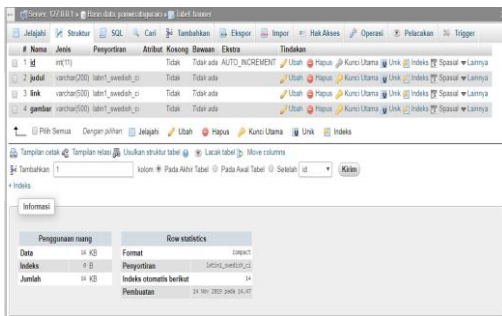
Server: 127.0.0.1 » Basis data: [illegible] » Tabel: banner

Jelajahi | Struktur | SQL | Cari | Tambahkan | Ekspor | Impor | Hak Akses | Operasi | Pelacakan | Trigger

| # | Nama | Jenis | Penyortiran | Atribut | Kosong | Bawaan | Ekstra | Tindakan |
|---|---|---|---|---|---|---|---|---|
| 1 | id | int(11) | | | Tidak | Tidak ada | AUTO_INCREMENT | Ubah Hapus Kunci Utama Unik Indeks Spasial Lainnya |
| 2 | judul | varchar(200) | latin1_swedish_ci | | Tidak | Tidak ada | | Ubah Hapus Kunci Utama Unik Indeks Spasial Lainnya |
| 3 | link | varchar(500) | latin1_swedish_ci | | Tidak | Tidak ada | | Ubah Hapus Kunci Utama Unik Indeks Spasial Lainnya |
| 4 | gambar | varchar(500) | latin1_swedish_ci | | Tidak | Tidak ada | | Ubah Hapus Kunci Utama Unik Indeks Spasial Lainnya |

Pilih Semua  Dengan pilihan: Jelajahi Ubah Hapus Kunci Utama Unik Indeks

Tampilan cetak  Tampilan relasi  Usulkan struktur tabel  Lacak tabel  Move columns

Tambahkan 1 kolom Pada Akhir Tabel Pada Awal Tabel Setelah id Kirim

+ Indeks

Informasi

| Penggunaan ruang | | |
|---|---|---|
| Data | 16 | KB |
| Indeks | 0 | B |
| Jumlah | 16 | KB |

| Row statistics | |
|---|---|
| Format | Compact |
| Penyortiran | latin1_swedish_ci |
| Indeks otomatis berikut | 14 |
| Pembuatan | 24 Nov 2019 pada 16.47 |